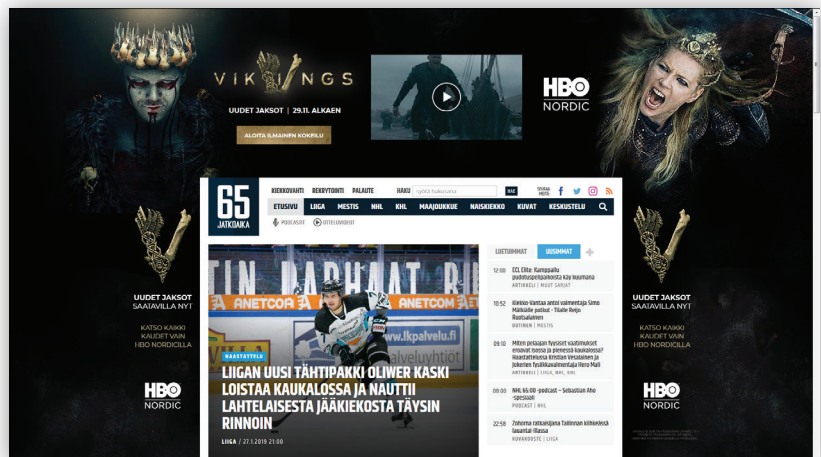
VIKINGS
UUDET JAKSOT | 29.11. ALKAEN
ALOITA ILMAINEN KOKEILU

HBO NORDIC

65 JATKOAIKA

KIEKKOVAHTI REKRYTOINTI PALAUTE HAKU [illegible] HAE

ETUSIVU LIIGA MESTIS NHL KHL MAAJOUKKUE NAISKIEKKO KUVAT KESKUSTELU

#PODCAST OTTELUVIDEOT

UUDET JAKSOT SAATAVILLA NYT
KATSO KAIKKI KAUDET VAIN HBO NORDICILLA
HBO NORDIC

UUDET JAKSOT SAATAVILLA NYT
KATSO KAIKKI KAUDET VAIN HBO NORDICILLA
HBO NORDIC

HAASTATTELU
LIIGAN UUSI TÄHTIPAKKI OLIWER KASKI LOISTAA KAUKALOSSA JA NAUTTII LAHTELAISESTA JÄÄKIEKOSTA TÄYSIN RINNOIN
LIIGA / 27.1.2019 21:00

LUETUIMMAT UUSIMMAT

12:00 ECL Elite: Kamppailu pudotuspelipaikoista käy kuumana
ARTIKKELI | MUUT SARJAT

10:52 Kiekko-Vantaa antoi valmentaja Simo Mälkiälle potkut - Tilalle Reijo Ruotsalainen
UUTINEN | MESTIS

09:10 Miten pelaajan fyysiset vaatimukset eroavat isossa ja pienessä kaukalossa? Haastattelussa Kristian Vesalainen ja Jokerien fysiikkavalmentaja Ilkka Malli
ARTIKKELI | LIIGA, NHL, KHL

08:00 NHL 65:00 -podcast – Sebastian Aho -spesiaali
PODCAST | NHL

22:58 Zohorna ratkaisijana Tallinnan kiihkeässä lauantai-illassa
KUVAKOOSTE | LIIGA